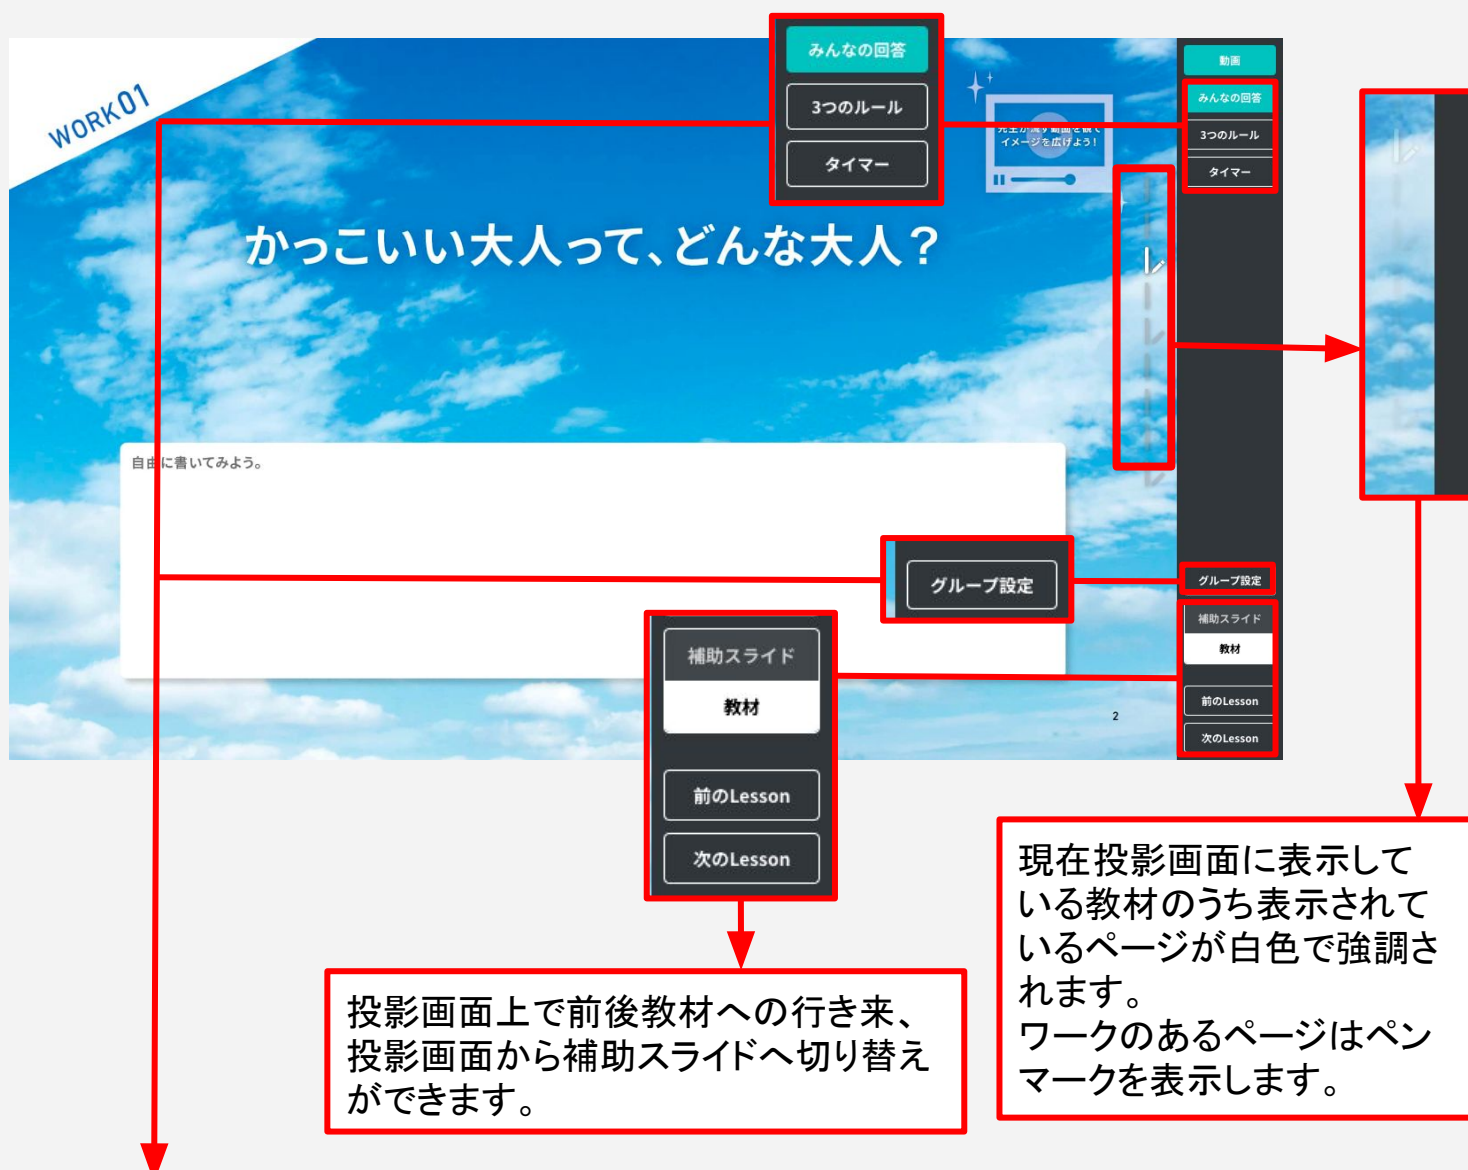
WORK01

みんなの回答
3つのルール
タイマー

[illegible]
イメージを広げよう!

動画
みんなの回答
3つのルール
タイマー

かっこいい大人って、どんな大人？

自由に書いてみよう。

グループ設定

グループ設定
補助スライド
教材
前のLesson
次のLesson

2

補助スライド
教材
前のLesson
次のLesson

現在投影画面に表示している教材のうち表示されているページが白色で強調されます。
ワークのあるページはペンマークを表示します。

投影画面上で前後教材への行き来、投影画面から補助スライドへ切り替えができます。